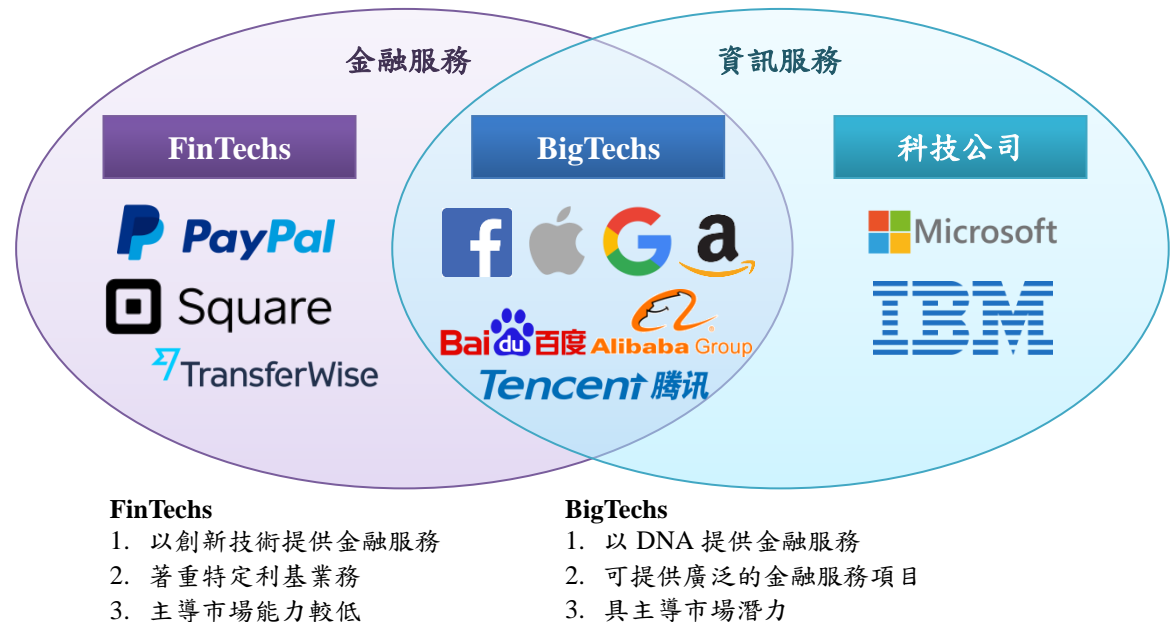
金融服務

資訊服務

FinTechs

BigTechs

科技公司

PayPal

Square

TransferWise

a

Bai du 百度

Alibaba Group

Tencent 騰訊

Microsoft

IBM

FinTechs
1. 以創新技術提供金融服務
2. 著重特定利基業務
3. 主導市場能力較低

BigTechs
1. 以 DNA 提供金融服務
2. 可提供廣泛的金融服務項目
3. 具主導市場潛力